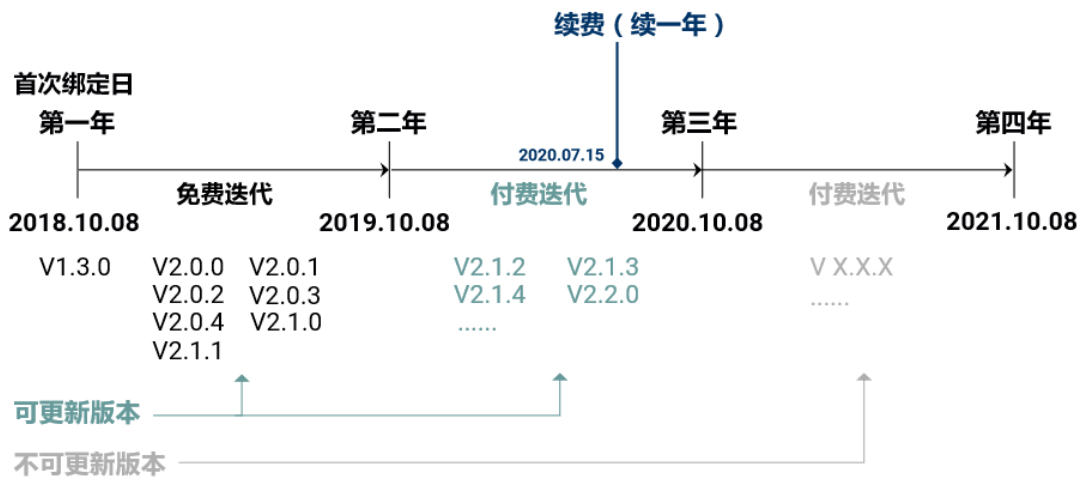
续费（续一年）

首次绑定日
第一年

第二年

2020.07.15

第三年

第四年

免费迭代

付费迭代

付费迭代

2018.10.08

2019.10.08

2020.10.08

2021.10.08

V1.3.0

V2.0.0 V2.0.1
V2.0.2 V2.0.3
V2.0.4 V2.1.0
V2.1.1

V2.1.2 V2.1.3
V2.1.4 V2.2.0
......

V X.X.X
......

可更新版本

不可更新版本